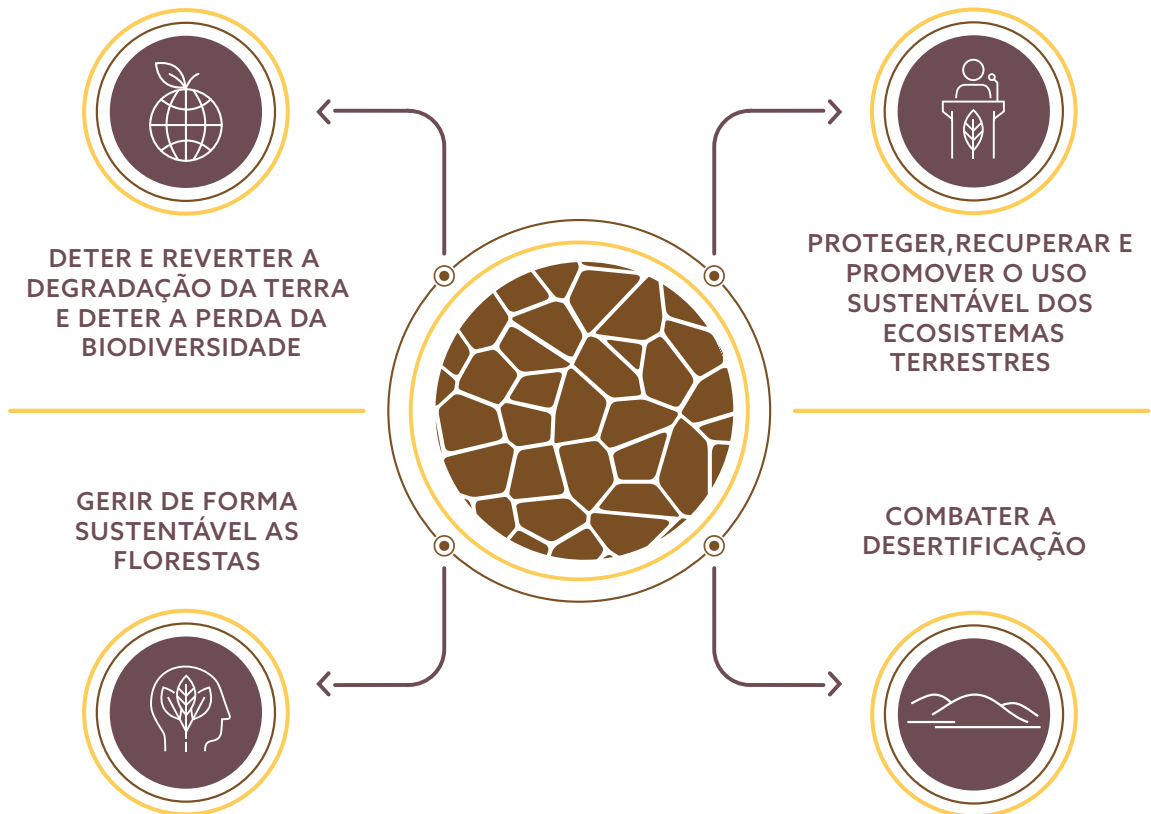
DETER E REVERTER A DEGRADAÇÃO DA TERRA E DETER A PERDA DA BIODIVERSIDADE

PROTEGER,RECUPERAR E PROMOVER O USO SUSTENTÁVEL DOS ECOSISTEMAS TERRESTRES

GERIR DE FORMA SUSTENTÁVEL AS FLORESTAS

COMBATER A DESERTIFICAÇÃO